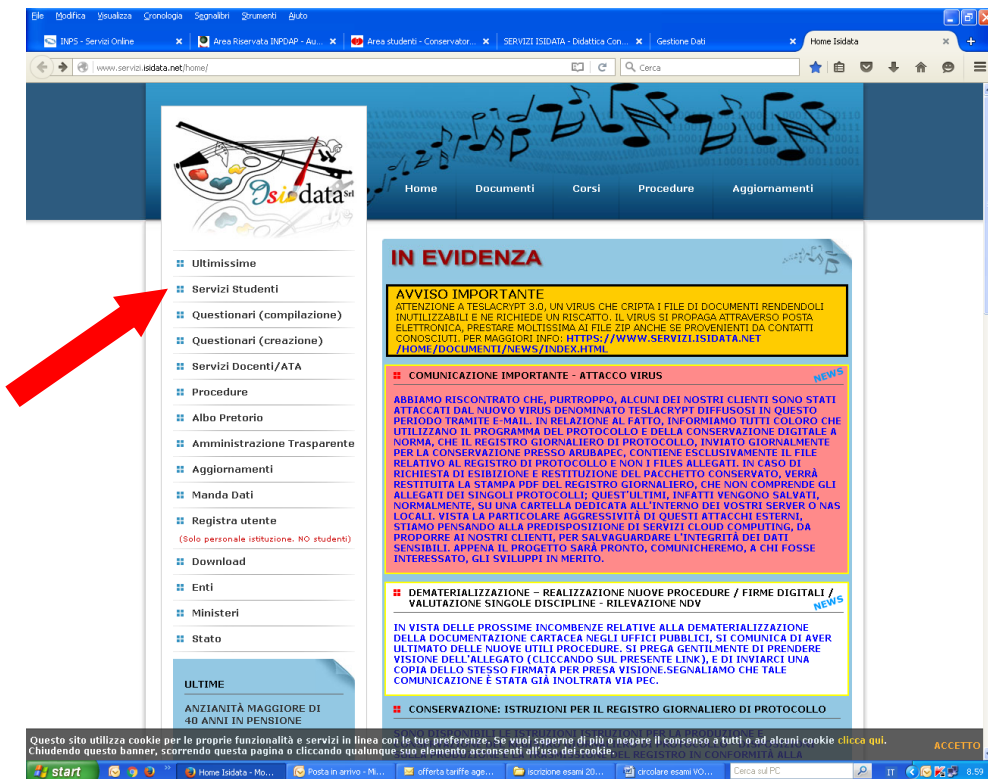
File Modifica Visualizza Cronologia Segnalibri Strumenti Aiuto

INPS - Servizi Online | Area Riservata INPDAP - Au... | Area studenti - Conservator... | SERVIZI ISIDATA - Didattica Con... | Gestione Dati | Home Isidata

www.servizi.isidata.net/home/

Cerca

Isidata Srl

Home Documenti Corsi Procedure Aggiornamenti

Ultimissime
Servizi Studenti
Questionari (compilazione)
Questionari (creazione)
Servizi Docenti/ATA
Procedure
Albo Pretorio
Amministrazione Trasparente
Aggiornamenti
Manda Dati
Registra utente
(Solo personale istituzione. NO studenti)
Download
Enti
Ministeri
Stato

ULTIME
ANZIANITÀ MAGGIORE DI 40 ANNI IN PENSIONE

IN EVIDENZA

AVVISO IMPORTANTE
ATTENZIONE A TESLACRYPT 3.0, UN VIRUS CHE CRIPTA I FILE DI DOCUMENTI RENDENDOLI INUTILIZZABILI E NE RICHIEDE UN RISCATTO. IL VIRUS SI PROPAGA ATTRAVERSO POSTA ELETTRONICA, PRESTARE MOLTISSIMA AI FILE ZIP ANCHE SE PROVENIENTI DA CONTATTI CONOSCIUTI. PER MAGGIORI INFO: HTTPS://WWW.SERVIZI.ISIDATA.NET/HOME/DOCUMENTI/NEWS/INDEX.HTML

COMUNICAZIONE IMPORTANTE - ATTACCO VIRUS
NEWS

ABBIAMO RISCONTRATO CHE, PURTROPPO, ALCUNI DEI NOSTRI CLIENTI SONO STATI ATTACCATI DAL NUOVO VIRUS DENOMINATO TESLACRYPT DIFFUSOSI IN QUESTO PERIODO TRAMITE E-MAIL. IN RELAZIONE AL FATTO, INFORMIAMO TUTTI COLORO CHE UTILIZZANO IL PROGRAMMA DEL PROTOCOLLO E DELLA CONSERVAZIONE DIGITALE A NORMA, CHE IL REGISTRO GIORNALIERO DI PROTOCOLLO, INVIATO GIORNALMENTE PER LA CONSERVAZIONE PRESSO ARUBAPEC, CONTIENE ESCLUSIVAMENTE IL FILE RELATIVO AL REGISTRO DI PROTOCOLLO E NON I FILES ALLEGATI. IN CASO DI RICHIESTA DI ESIBIZIONE E RESTITUZIONE DEL PACCHETTO CONSERVATO, VERRÀ RESTITUITA LA STAMPA PDF DEL REGISTRO GIORNALIERO, CHE NON COMPRENDE GLI ALLEGATI DEI SINGOLI PROTOCOLLI; QUEST'ULTIMI, INFATTI VENGONO SALVATI, NORMALMENTE, SU UNA CARTELLA DEDICATA ALL'INTERNO DEI VOSTRI SERVER O NAS LOCALI. VISTA LA PARTICOLARE AGGRESSIVITÀ DI QUESTI ATTACCHI ESTERNI, STIAMO PENSANDO ALLA PREDISPOSIZIONE DI SERVIZI CLOUD COMPUTING, DA PROPORRE AI NOSTRI CLIENTI, PER SALVAGUARDARE L'INTEGRITÀ DEI DATI SENSIBILI. APPENA IL PROGETTO SARÀ PRONTO, COMUNICHEREMO, A CHI FOSSE INTERESSATO, GLI SVILUPPI IN MERITO.

DEMATERIALIZZAZIONE – REALIZZAZIONE NUOVE PROCEDURE / FIRME DIGITALI / VALUTAZIONE SINGOLE DISCIPLINE - RILEVAZIONE NDV
NEWS

IN VISTA DELLE PROSSIME INCOMBENZE RELATIVE ALLA DEMATERIALIZZAZIONE DELLA DOCUMENTAZIONE CARTACEA NEGLI UFFICI PUBBLICI, SI COMUNICA DI AVER ULTIMATO DELLE NUOVE UTILI PROCEDURE. SI PREGA GENTILMENTE DI PRENDERE VISIONE DELL'ALLEGATO (CLICCANDO SUL PRESENTE LINK), E DI INVIARCI UNA COPIA DELLO STESSO FIRMATA PER PRESA VISIONE.SEGNALIAMO CHE TALE COMUNICAZIONE È STATA GIÀ INOLTRATA VIA PEC.

CONSERVAZIONE: ISTRUZIONI PER IL REGISTRO GIORNALIERO DI PROTOCOLLO

Questo sito utilizza cookie per le proprie funzionalità e servizi in linea con le tue preferenze. Se vuoi saperne di più o negare il consenso a tutti o ad alcuni cookie clicca qui. Chiudendo questo banner, scorrendo questa pagina o cliccando qualunque suo elemento acconsenti all'uso dei cookie.
ACCETTO

start | Home Isidata - Mo... | Posta in arrivo - Mi... | offerta tariffe age... | iscrizione esami 20... | circolare esami VO... | Cerca sul PC | IT | 8.59